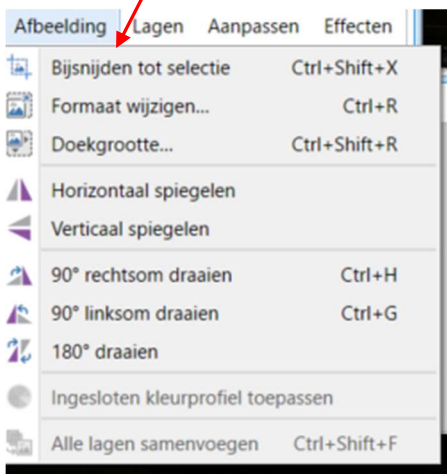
Afbeelding Lagen Aanpassen Effecten

| | |
|---|---|
| Bijsnijden tot selectie | Ctrl+Shift+X |
| Formaat wijzigen... | Ctrl+R |
| Doekgrootte... | Ctrl+Shift+R |
| Horizontaal spiegelen | |
| Verticaal spiegelen | |
| 90° rechtsom draaien | Ctrl+H |
| 90° linksom draaien | Ctrl+G |
| 180° draaien | |
| Ingesloten kleurprofiel toepassen | |
| Alle lagen samenvoegen | Ctrl+Shift+F |